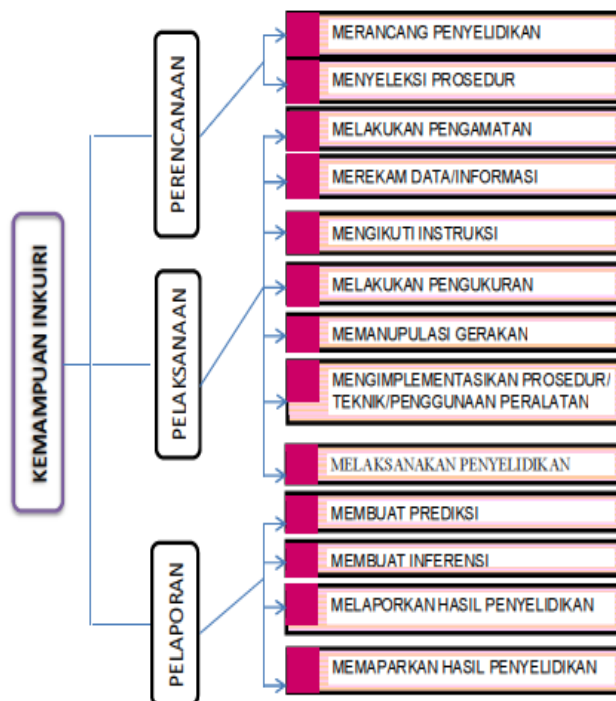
KEMAMPUAN INKUIRI

PERENCANAAN

MERANCANG PENYELIDIKAN

MENYELEKSI PROSEDUR

PELAKSANAAN

MELAKUKAN PENGAMATAN

MEREKAM DATA/INFORMASI

MENGIKUTI INSTRUKSI

MELAKUKAN PENGUKURAN

MEMANUPULASI GERAKAN

MENGIMPLEMENTASIKAN PROSEDUR/ TEKNIK/PENGGUNAAN PERALATAN

MELAKSANAKAN PENYELIDIKAN

PELAPORAN

MEMBUAT PREDIKSI

MEMBUAT INFERENSI

MELAPORKAN HASIL PENYELIDIKAN

MEMAPARKAN HASIL PENYELIDIKAN